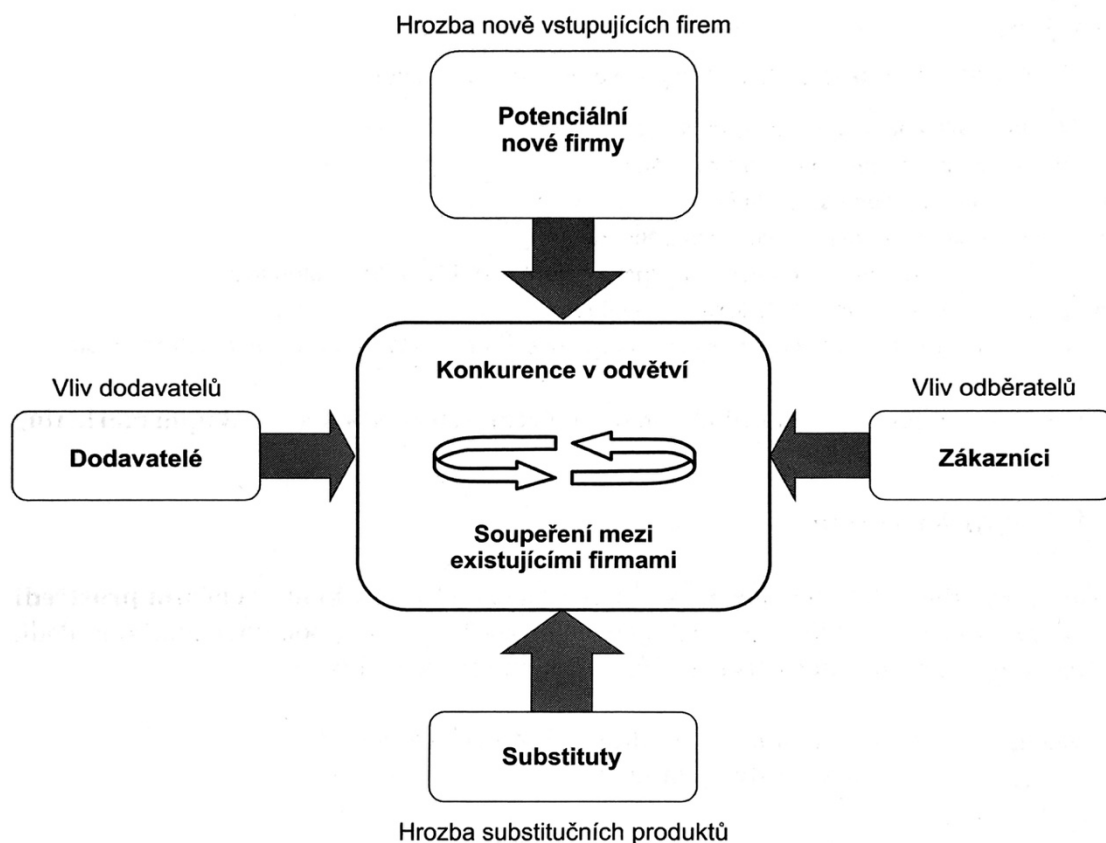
Hrozba nově vstupujících firem

Potenciální nové firmy

Vliv dodavatelů

Dodavatelé

Konkurence v odvětví

Soupeření mezi existujícími firmami

Vliv odběratelů

Zákazníci

Substituty

Hrozba substitučních produktů